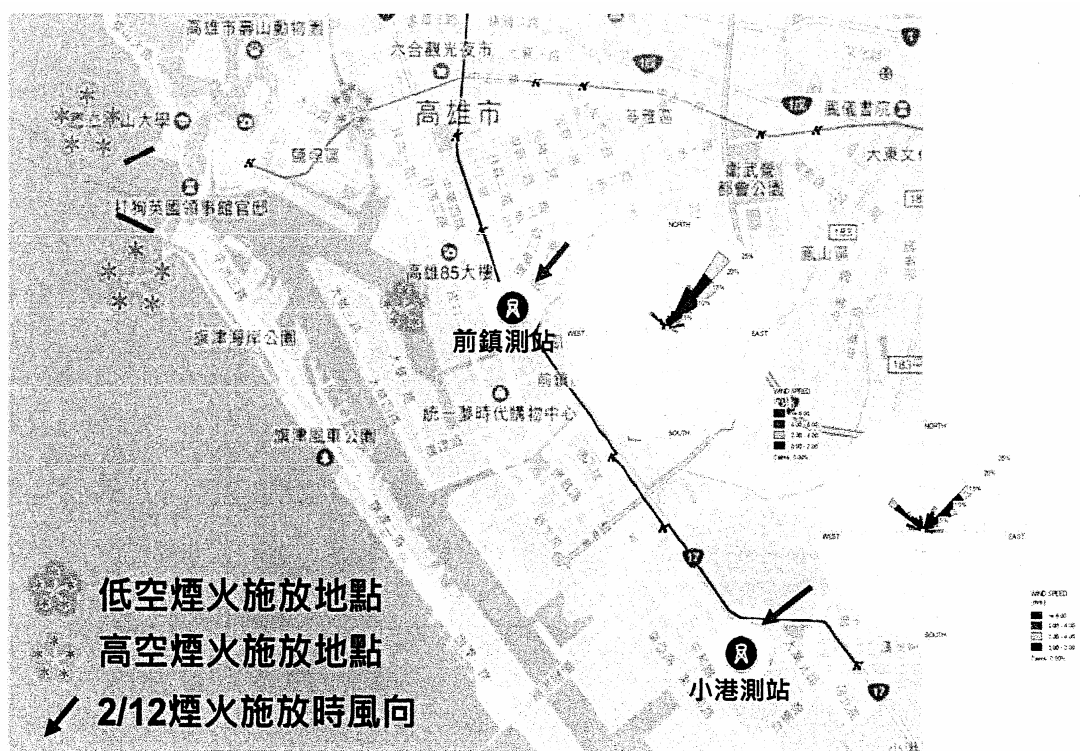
高雄市壽山動物園
六合觀光夜市
高雄市
國立中山大學
鹽埕區
打狗英國領事館官邸
高雄85大樓
前鎮測站
旗津海岸公園
統一夢時代購物中心
旗津風車公園
衛武營都會公園
鳳山區
大東文化
前鎮
NORTH
WEST
EAST
SOUTH
WIND SPEED
NORTH
WEST
EAST
SOUTH
WIND SPEED
小港測站
低空煙火施放地點
高空煙火施放地點
2/12煙火施放時風向